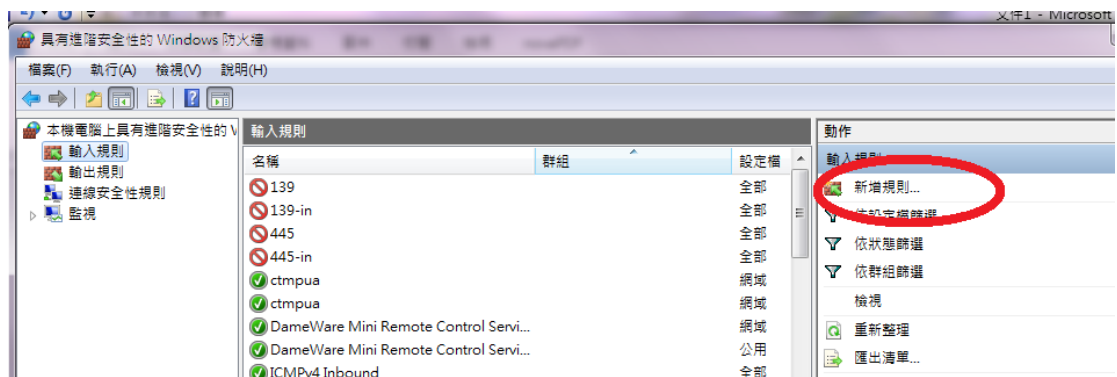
文件1 - Microsoft

具有進階安全性的 Windows 防火牆

檔案(F) 執行(A) 檢視(V) 說明(H)

本機電腦上具有進階安全性的 V
輸入規則
輸出規則
連線安全性規則
監視

輸入規則

| 名稱 | 群組 | 設定檔 |
|---|---|---|
| 139 | | 全部 |
| 139-in | | 全部 |
| 445 | | 全部 |
| 445-in | | 全部 |
| ctmpua | | 網域 |
| ctmpua | | 網域 |
| DameWare Mini Remote Control Servi... | | 網域 |
| DameWare Mini Remote Control Servi... | | 公用 |
| ICMPv4 Inbound | | 全部 |

動作
輸入規則
新增規則...
依設定檔篩選
依狀態篩選
依群組篩選
檢視
重新整理
匯出清單...